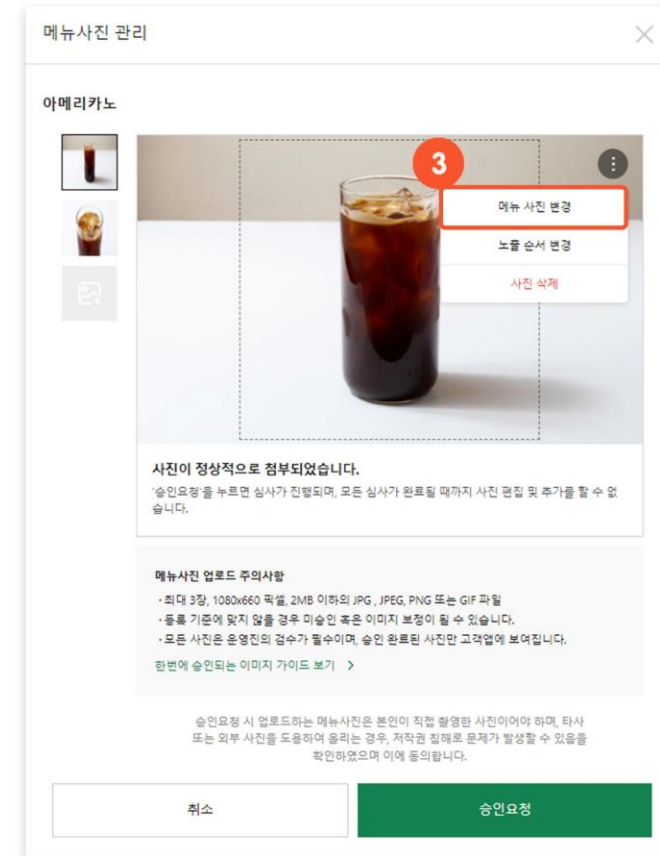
메뉴사진 관리

아메리카노

3

메뉴 사진 변경

노출 순서 변경

사진 삭제

사진이 정상적으로 첨부되었습니다.

'승인요청'을 누르면 심사가 진행되며, 모든 심사가 완료될 때까지 사진 편집 및 추가를 할 수 없습니다.

메뉴사진 업로드 주의사항

· 최대 3장, 1080x660 픽셀, 2MB 이하의 JPG , JPEG, PNG 또는 GIF 파일

· 등록 기준에 맞지 않을 경우 미승인 혹은 이미지 보정이 될 수 있습니다.

· 모든 사진은 운영진의 검수가 필수이며, 승인 완료된 사진만 고객앱에 보여집니다.

한번에 승인되는 이미지 가이드 보기 >

승인요청 시 업로드하는 메뉴사진은 본인이 직접 촬영한 사진이어야 하며, 타사 또는 외부 사진을 도용하여 올리는 경우, 저작권 침해로 문제가 발생할 수 있음을 확인하였으며 이에 동의합니다.

취소

승인요청